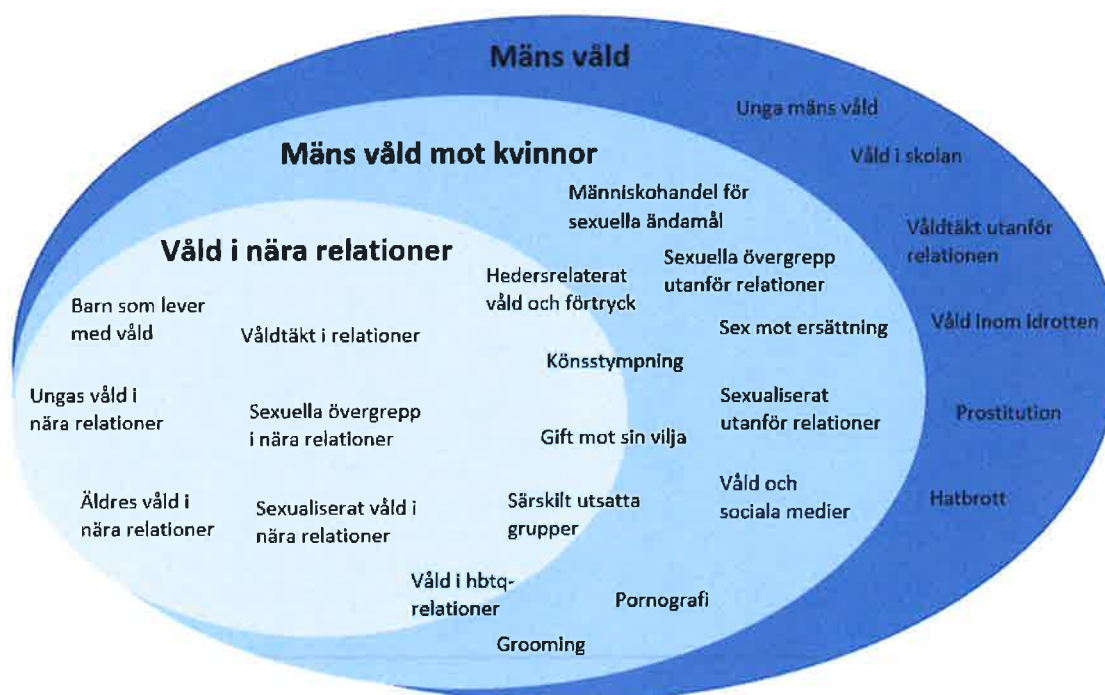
Mäns våld

Unga mäns våld

Våld i skolan

Våldtäkt utanför relationen

Våld inom idrotten

Prostitution

Hatbrott

Mäns våld mot kvinnor

Människohandel för sexuella ändamål

Sexuella övergrepp utanför relationer

Sex mot ersättning

Sexualiserat utanför relationer

Våld och sociala medier

Pornografi

Grooming

Våld i nära relationer

Barn som lever med våld

Våldtäkt i relationer

Ungas våld i nära relationer

Sexuella övergrepp i nära relationer

Äldres våld i nära relationer

Sexualiserat våld i nära relationer

Hedersrelaterat våld och förtryck

Könsstympning

Gift mot sin vilja

Särskilt utsatta grupper

Våld i hbtq-relationer